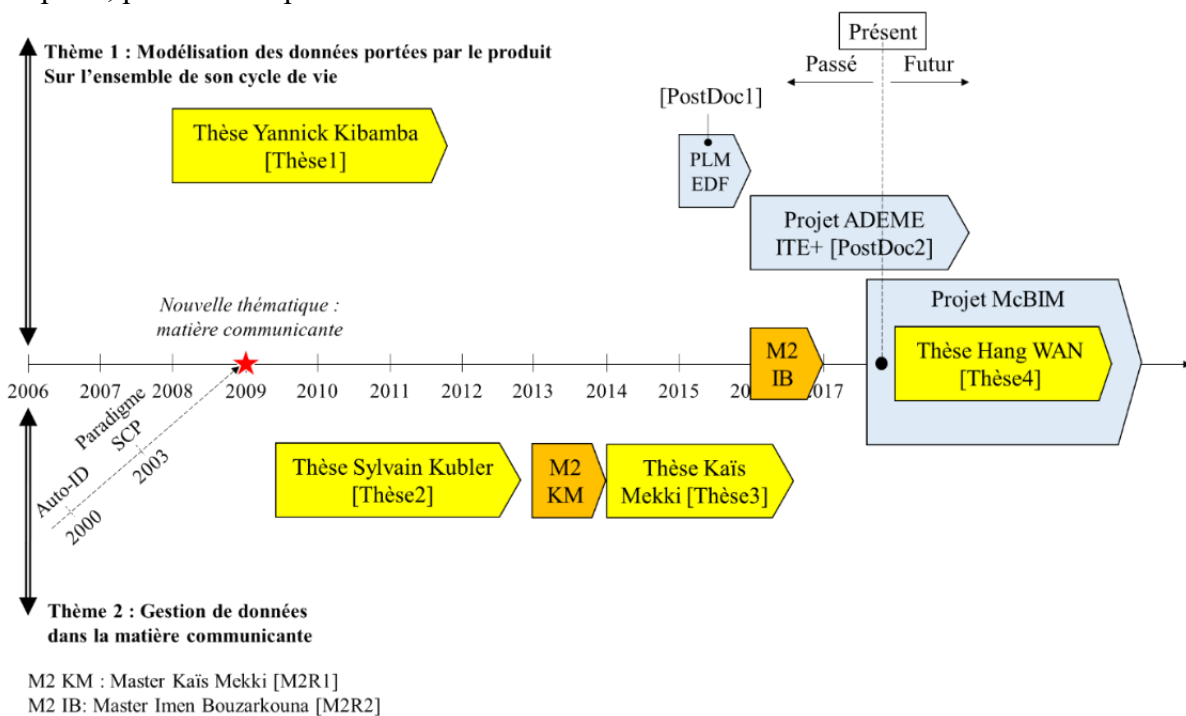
Thème 1 : Modélisation des données portées par le produit Sur l'ensemble de son cycle de vie

Présent

Passé

Futur

[PostDoc1]

Thèse Yannick Kibamba [Thèse1]

PLM EDF

Projet ADEME ITE+ [PostDoc2]

Projet McBIM

Nouvelle thématique : matière communicante

M2 IB

Thèse Hang WAN [Thèse4]

2006 2007 2008 2009 2010 2011 2012 2013 2014 2015 20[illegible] 2017

Paradigme SCP

2003

Auto-ID

2000

Thèse Sylvain Kubler [Thèse2]

M2 KM

Thèse Kaïs Mekki [Thèse3]

Thème 2 : Gestion de données dans la matière communicante

M2 KM : Master Kaïs Mekki [M2R1]
M2 IB: Master Imen Bouzarkouna [M2R2]